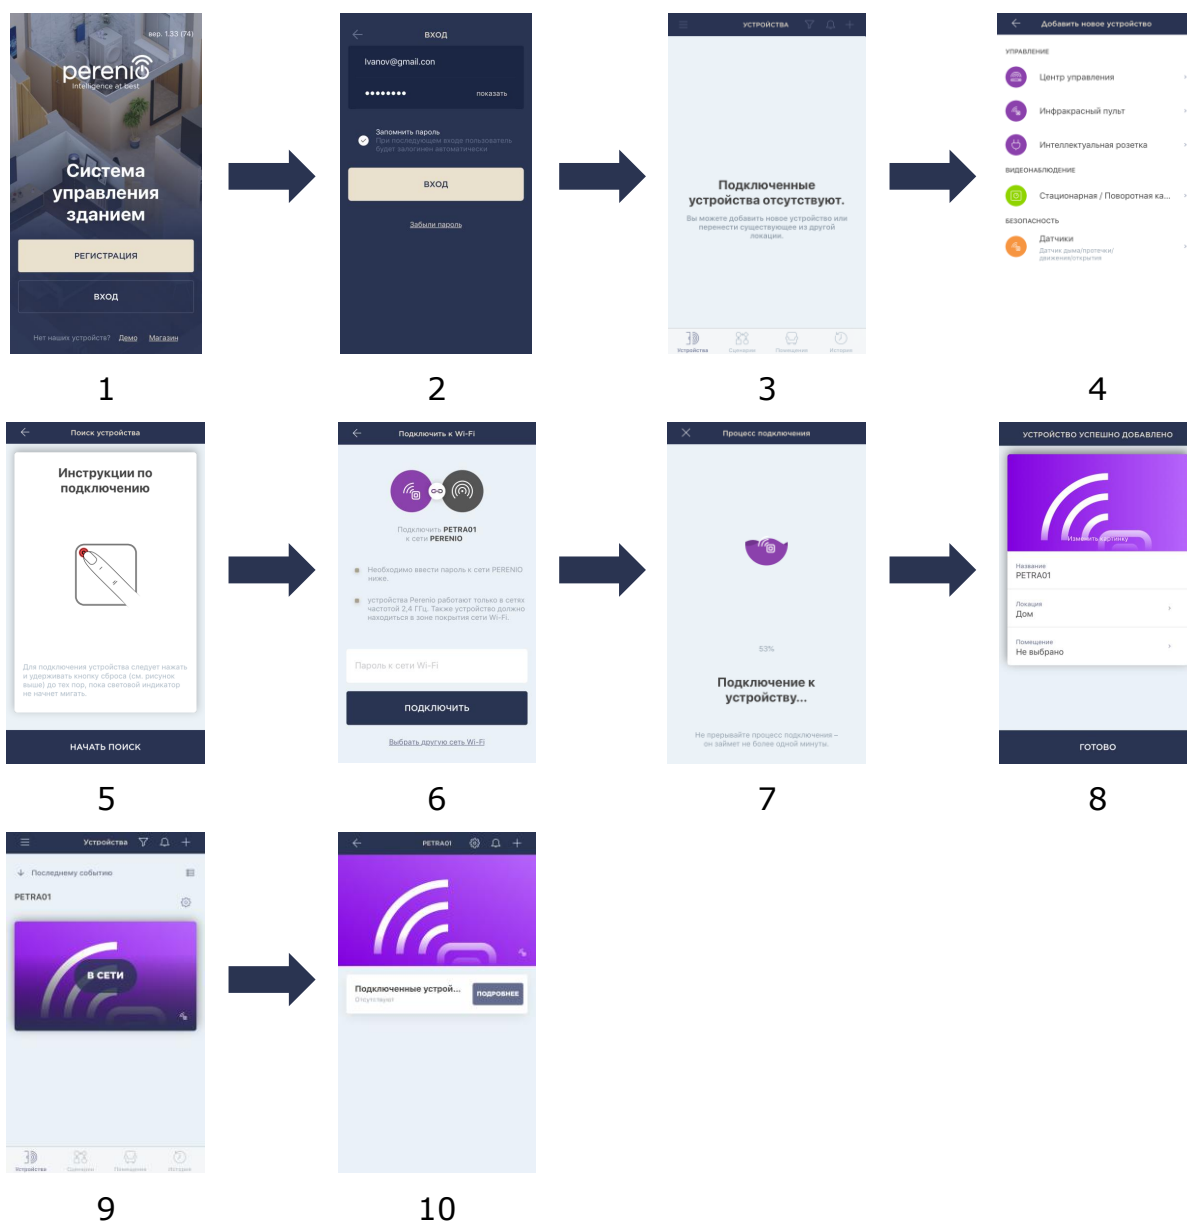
вер. 1.33 (74)
perenio
Intelligence at best
Система управления зданием
РЕГИСТРАЦИЯ
ВХОД
Нет наших устройств? Демо Магазин

1

ВХОД
Ivanov@gmail.con
••••••••
показать
Запомнить пароль
При последующем входе пользователь будет залогинен автоматически
ВХОД
Забыли пароль

2

УСТРОЙСТВА
Подключенные устройства отсутствуют.
Вы можете добавить новое устройство или перенести существующее из другой локации.
Устройства Сценарии Помещения История

3

Добавить новое устройство
УПРАВЛЕНИЕ
Центр управления
Инфракрасный пульт
Интеллектуальная розетка
ВИДЕОНАБЛЮДЕНИЕ
Стационарная / Поворотная ка...
БЕЗОПАСНОСТЬ
Датчики
Датчик дыма/протечки/движения/открытия

4

Поиск устройства
Инструкции по подключению
Для подключения устройства следует нажать и удерживать кнопку сброса (см. рисунок выше) до тех пор, пока световой индикатор не начнет мигать.
НАЧАТЬ ПОИСК

5

Подключить к Wi-Fi
Подключить PETRA01 к сети PERENIO
Необходимо ввести пароль к сети PERENIO ниже.
устройства Perenio работают только в сетях частотой 2,4 ГГц. Также устройство должно находиться в зоне покрытия сети Wi-Fi.
Пароль к сети Wi-Fi
ПОДКЛЮЧИТЬ
Выбрать другую сеть Wi-Fi

6

Процесс подключения
53%
Подключение к устройству...
Не прерывайте процесс подключения – он займет не более одной минуты.

7

УСТРОЙСТВО УСПЕШНО ДОБАВЛЕНО
Изменить картинку
Название
PETRA01
Локация
Дом
Помещение
Не выбрано
ГОТОВО

8

Устройства
Последнему событию
PETRA01
В СЕТИ
Устройства Сценарии Помещения История

9

PETRA01
Подключенные устрой...
Отсутствуют
ПОДРОБНЕЕ

10